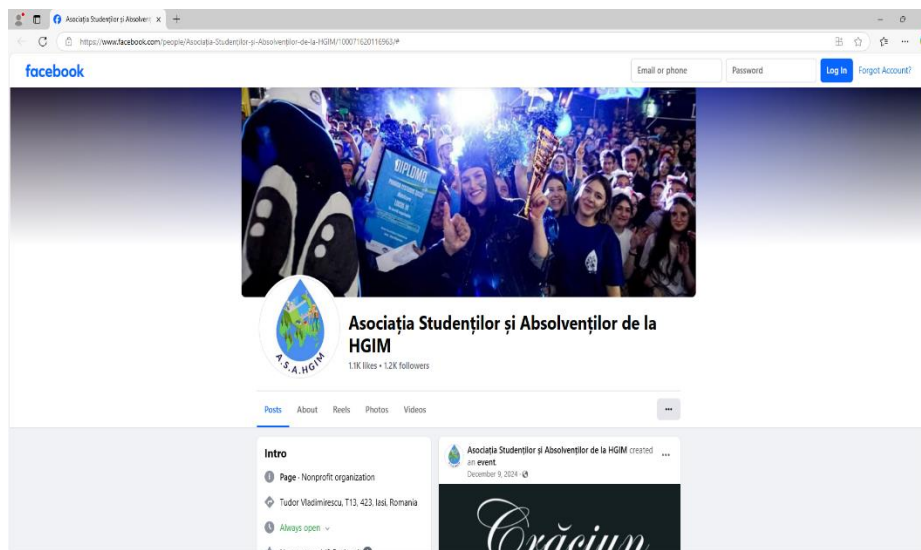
Asociația Studenților și Absolvenț ×  +

https://www.facebook.com/people/Asociația-Studenților-și-Absolvenților-de-la-HGIM/100071620116563/#

facebook

Email or phone

Password

Log In

Forgot Account?

DIPLOMA

A.S.A.HGIM

Asociația Studenților și Absolvenților de la HGIM

1.1K likes • 1.2K followers

Posts About Reels Photos Videos

...

Intro

Page · Nonprofit organization

Tudor Vladimirescu, T13, 423, Iasi, Romania

Always open

Asociația Studenților și Absolvenților de la HGIM created an event.

December 9, 2024 ·

...

Crăciun